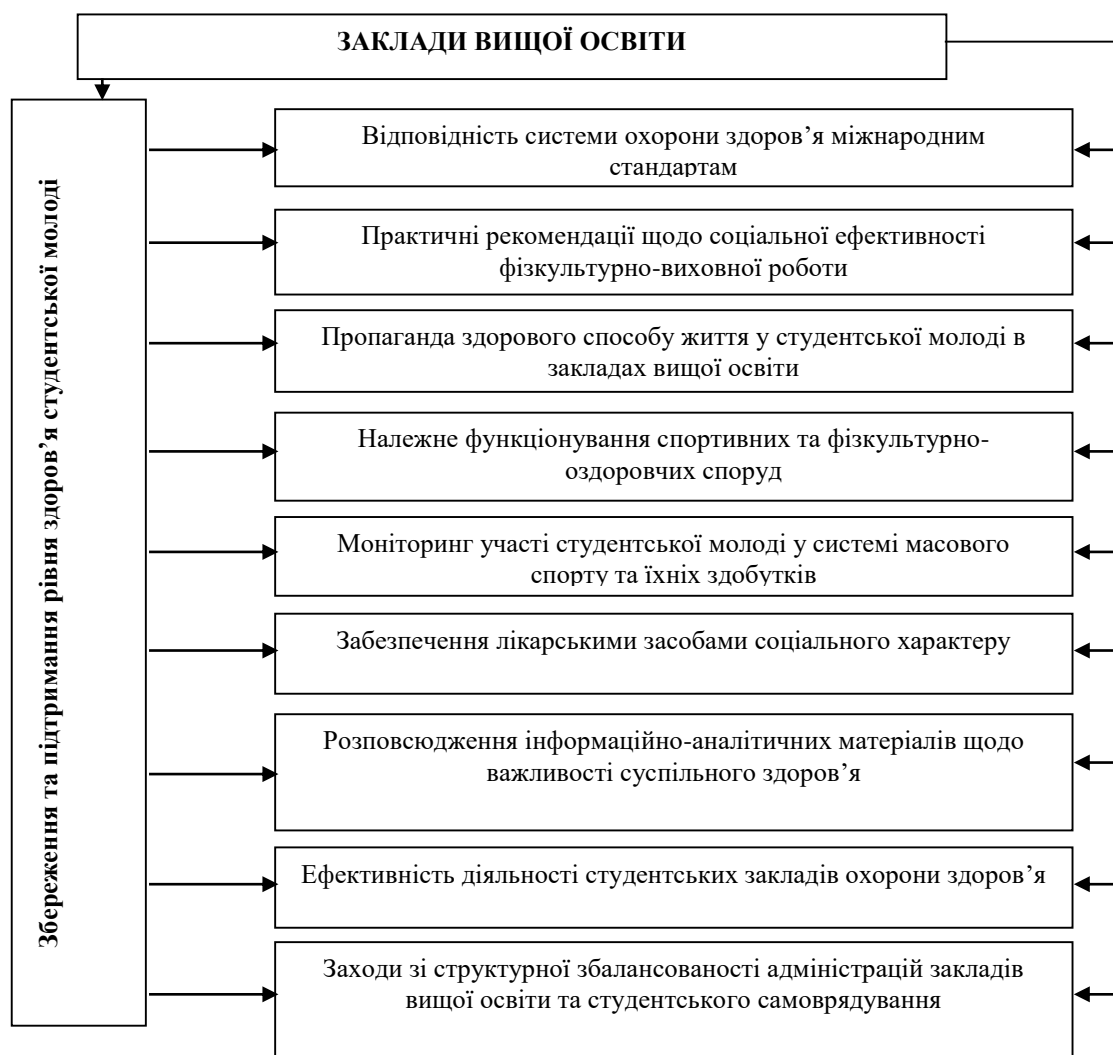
ЗАКЛАДИ ВИЩОЇ ОСВІТИ

Збереження та підтримання рівня здоров'я студентської молоді

Відповідність системи охорони здоров'я міжнародним стандартам

Практичні рекомендації щодо соціальної ефективності фізкультурно-виховної роботи

Пропаганда здорового способу життя у студентської молоді в закладах вищої освіти

Належне функціонування спортивних та фізкультурно-оздоровчих споруд

Моніторинг участі студентської молоді у системі масового спорту та їхніх здобутків

Забезпечення лікарськими засобами соціального характеру

Розповсюдження інформаційно-аналітичних матеріалів щодо важливості суспільного здоров'я

Ефективність діяльності студентських закладів охорони здоров'я

Заходи зі структурної збалансованості адміністрацій закладів вищої освіти та студентського самоврядування